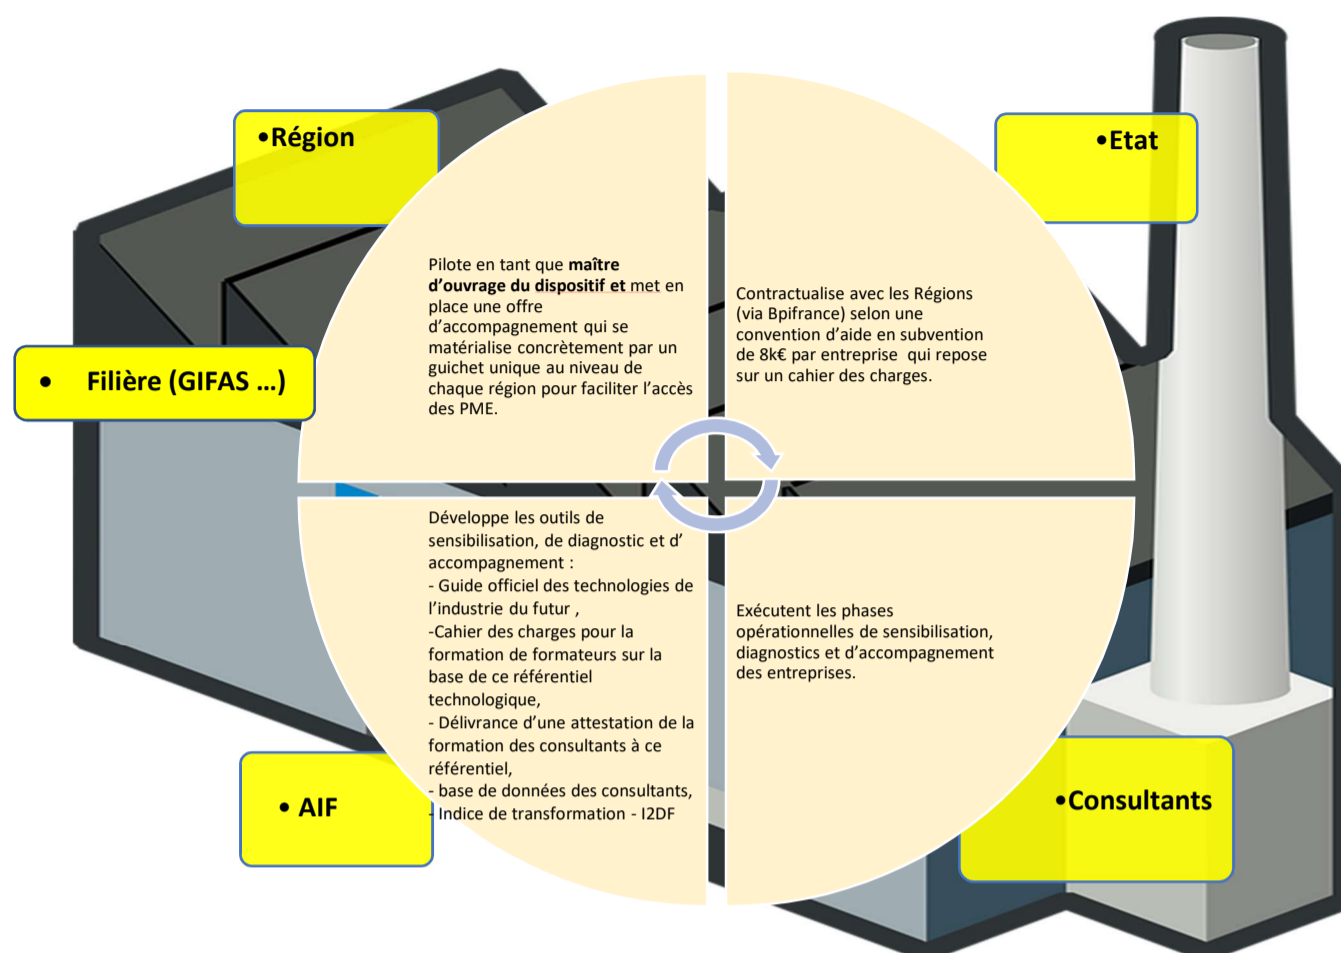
•Région

•Etat

• Filière (GIFAS …)

Pilote en tant que **maître d’ouvrage du dispositif et** met en place une offre d’accompagnement qui se matérialise concrètement par un guichet unique au niveau de chaque région pour faciliter l’accès des PME.

Contractualise avec les Régions (via Bpifrance) selon une convention d’aide en subvention de 8k€ par entreprise qui repose sur un cahier des charges.

Développe les outils de sensibilisation, de diagnostic et d’ accompagnement :
- Guide officiel des technologies de l’industrie du futur ,
-Cahier des charges pour la formation de formateurs sur la base de ce référentiel technologique,
- Délivrance d’une attestation de la formation des consultants à ce référentiel,
- base de données des consultants,
- Indice de transformation - I2DF

Exécutent les phases opérationnelles de sensibilisation, diagnostics et d’accompagnement des entreprises.

• AIF

•Consultants